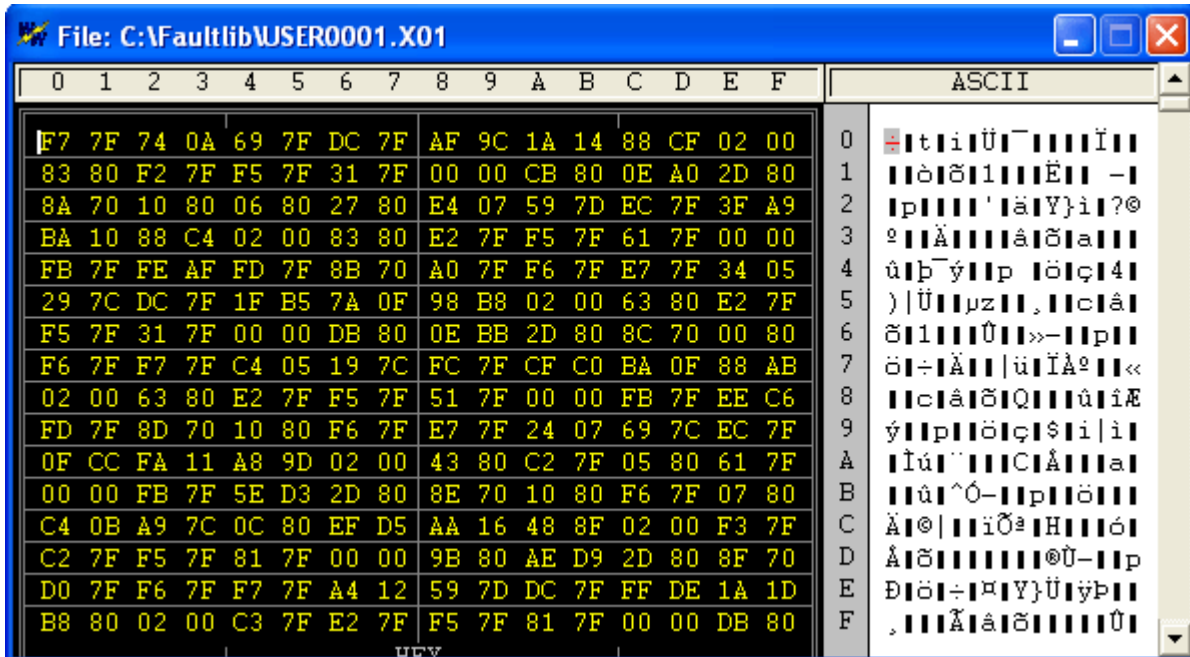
File: C:\Faultlib\USER0001.X01

| 0 | 1 | 2 | 3 | 4 | 5 | 6 | 7 | 8 | 9 | A | B | C | D | E | F |
|---|---|---|---|---|---|---|---|---|---|---|---|---|---|---|---|
| F7 | 7F | 74 | 0A | 69 | 7F | DC | 7F | AF | 9C | 1A | 14 | 88 | CF | 02 | 00 |
| 83 | 80 | F2 | 7F | F5 | 7F | 31 | 7F | 00 | 00 | CB | 80 | 0E | A0 | 2D | 80 |
| 8A | 70 | 10 | 80 | 06 | 80 | 27 | 80 | E4 | 07 | 59 | 7D | EC | 7F | 3F | A9 |
| BA | 10 | 88 | C4 | 02 | 00 | 83 | 80 | E2 | 7F | F5 | 7F | 61 | 7F | 00 | 00 |
| FB | 7F | FE | AF | FD | 7F | 8B | 70 | A0 | 7F | F6 | 7F | E7 | 7F | 34 | 05 |
| 29 | 7C | DC | 7F | 1F | B5 | 7A | 0F | 98 | B8 | 02 | 00 | 63 | 80 | E2 | 7F |
| F5 | 7F | 31 | 7F | 00 | 00 | DB | 80 | 0E | BB | 2D | 80 | 8C | 70 | 00 | 80 |
| F6 | 7F | F7 | 7F | C4 | 05 | 19 | 7C | FC | 7F | CF | C0 | BA | 0F | 88 | AB |
| 02 | 00 | 63 | 80 | E2 | 7F | F5 | 7F | 51 | 7F | 00 | 00 | FB | 7F | EE | C6 |
| FD | 7F | 8D | 70 | 10 | 80 | F6 | 7F | E7 | 7F | 24 | 07 | 69 | 7C | EC | 7F |
| 0F | CC | FA | 11 | A8 | 9D | 02 | 00 | 43 | 80 | C2 | 7F | 05 | 80 | 61 | 7F |
| 00 | 00 | FB | 7F | 5E | D3 | 2D | 80 | 8E | 70 | 10 | 80 | F6 | 7F | 07 | 80 |
| C4 | 0B | A9 | 7C | 0C | 80 | EF | D5 | AA | 16 | 48 | 8F | 02 | 00 | F3 | 7F |
| C2 | 7F | F5 | 7F | 81 | 7F | 00 | 00 | 9B | 80 | AE | D9 | 2D | 80 | 8F | 70 |
| D0 | 7F | F6 | 7F | F7 | 7F | A4 | 12 | 59 | 7D | DC | 7F | FF | DE | 1A | 1D |
| B8 | 80 | 02 | 00 | C3 | 7F | E2 | 7F | F5 | 7F | 81 | 7F | 00 | 00 | DB | 80 |

HEX

ASCII

0 ÷❚t❚i❚Ü❚¯❚❚❚❚Ï❚❚
1 ❚❚ò❚õ❚1❚❚❚Ë❚❚ -❚
2 ❚p❚❚❚❚'❚ä❚Y}ì❚?©
3 º❚❚Ä❚❚❚❚â❚õ❚a❚❚❚
4 û❚þ¯ý❚❚p ❚ö❚ç❚4❚
5 )|Ü❚❚µz❚❚¸❚❚c❚â❚
6 õ❚1❚❚❚Û❚❚»-❚❚p❚❚
7 ö❚÷❚Ä❚❚|ü❚ÏÀº❚❚«
8 ❚❚c❚â❚õ❚Q❚❚❚û❚îÆ
9 ý❚❚p❚❚ö❚ç❚$❚i|ì❚
A ❚Ìú❚¨❚❚❚C❚Å❚❚❚a❚
B ❚❚û❚^Ó-❚❚p❚❚ö❚❚❚
C Ä❚©|❚❚ïÕª❚H❚❚❚ó❚
D Â❚õ❚❚❚❚❚❚❚®Ù-❚❚p
E Ð❚ö❚÷❚¤❚Y}Ü❚ÿÞ❚❚
F ¸❚❚❚Ã❚â❚õ❚❚❚❚❚Û❚